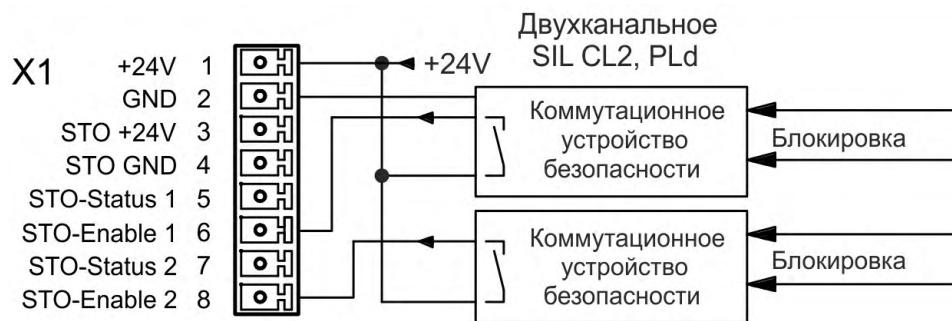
Двухканальное
SIL CL2, PLd

X1
+24V 1
GND 2
STO +24V 3
STO GND 4
STO-Status 1 5
STO-Enable 1 6
STO-Status 2 7
STO-Enable 2 8

+24V

Коммутационное устройство безопасности

Блокировка

Коммутационное устройство безопасности

Блокировка